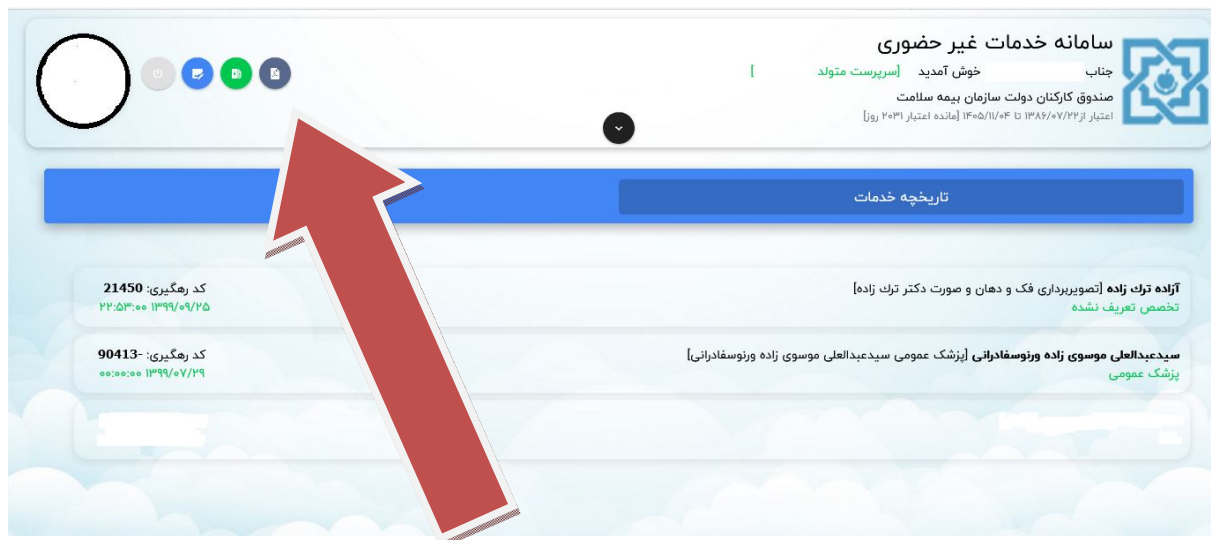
سامانه خدمات غیر حضوری

جناب خوش آمدید [سرپرست متولد ]

صندوق کارکنان دولت سازمان بیمه سلامت

اعتبار از۱۳۸۶/۰۷/۲۲ تا ۱۴۰۵/۱۱/۰۴ [مانده اعتبار ۲۰۳۱ روز]

تاریخچه خدمات

آزاده ترک زاده [تصویربرداری فک و دهان و صورت دکتر ترک زاده]
تخصص تعریف نشده

کد رهگیری: 21450
۲۲:۵۳:۰۰ ۱۳۹۹/۰۹/۲۵

سیدعبدالعلی موسوی زاده ورنوسفادرانی [پزشک عمومی سیدعبدالعلی موسوی زاده ورنوسفادرانی]
پزشک عمومی

کد رهگیری: -90413
۰۰:۰۰:۰۰ ۱۳۹۹/۰۷/۲۹